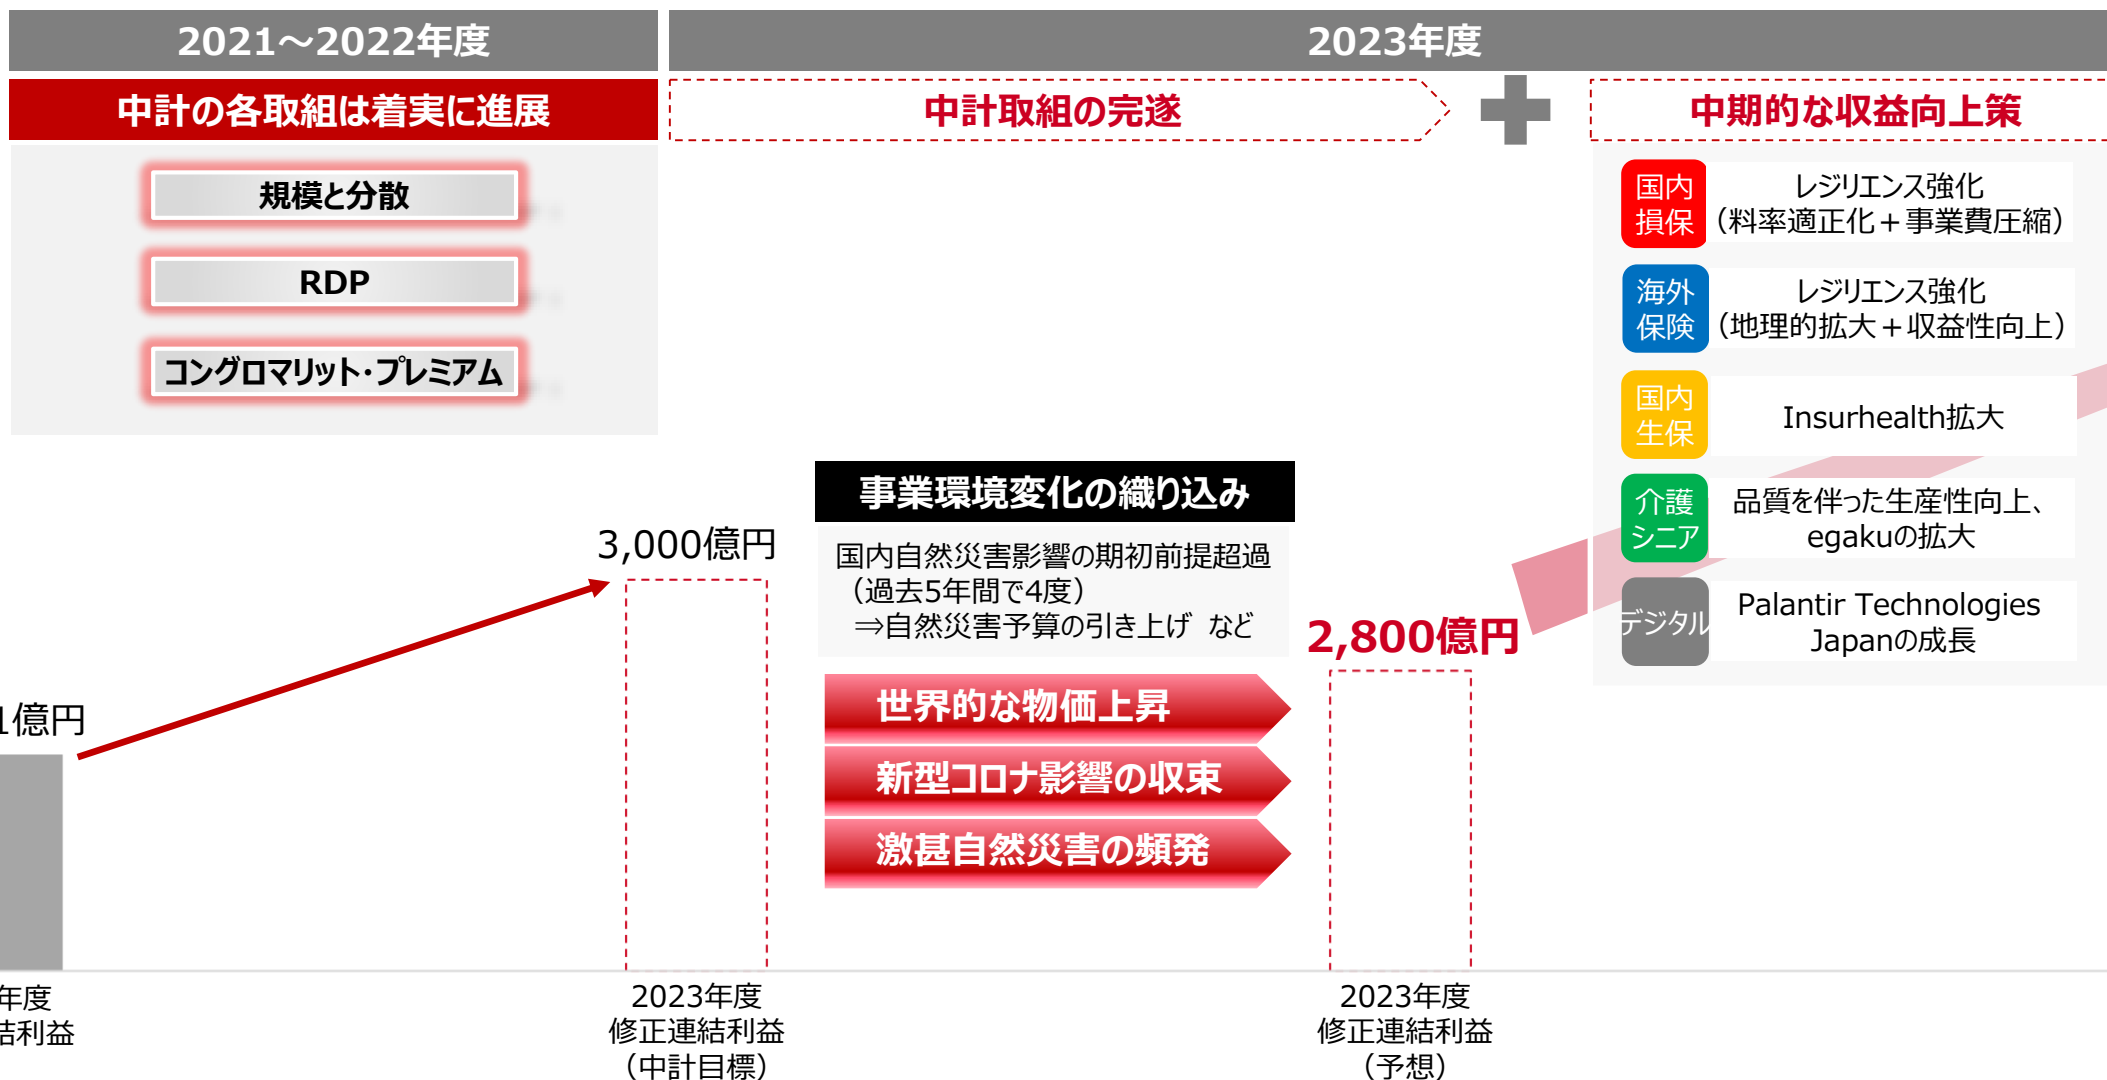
2021～2022年度

中計の各取組は着実に進展

規模と分散

RDP

コングロマリット・プレミアム

2023年度

中計取組の完遂

中期的な収益向上策

国内損保　レジリエンス強化（料率適正化＋事業費圧縮）

海外保険　レジリエンス強化（地理的拡大＋収益性向上）

国内生保　Insurhealth拡大

介護シニア　品質を伴った生産性向上、egakuの拡大

デジタル　Palantir Technologies Japanの成長

事業環境変化の織り込み

国内自然災害影響の期初前提超過（過去5年間で4度）
⇒自然災害予算の引き上げ　など

世界的な物価上昇

新型コロナ影響の収束

激甚自然災害の頻発

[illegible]1億円

3,000億円

2,800億円

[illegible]年度
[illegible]結利益

2023年度
修正連結利益
（中計目標）

2023年度
修正連結利益
（予想）